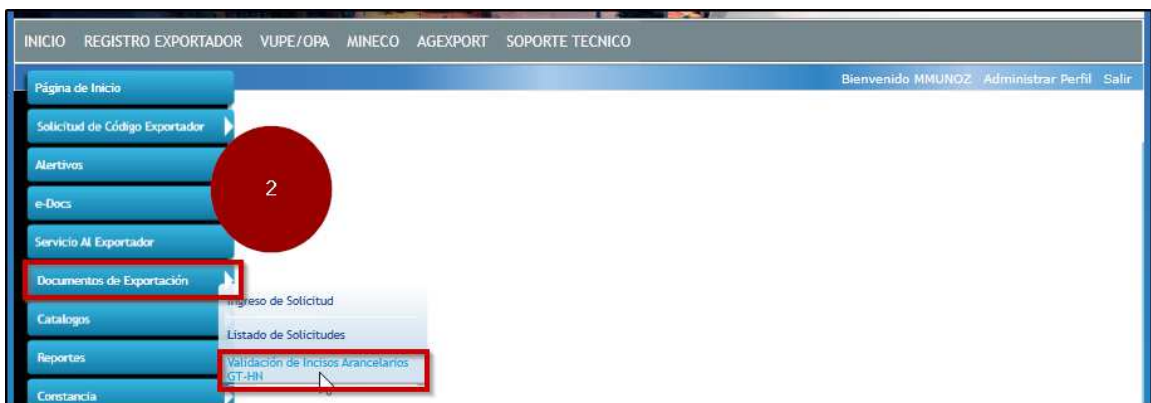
INICIO REGISTRO EXPORTADOR VUPE/OPA MINECO AGEXPORT SOPORTE TECNICO

Bienvenido MMUNOZ Administrar Perfil Salir

Página de Inicio

Solicitud de Código Exportador

Alertivos

2

e-Docs

Servicio Al Exportador

Documentos de Exportación

Catalogos

Reportes

Constancia

Ingreso de Solicitud

Listado de Solicitudes

Validación de Incisos Arancelarios GT-HN